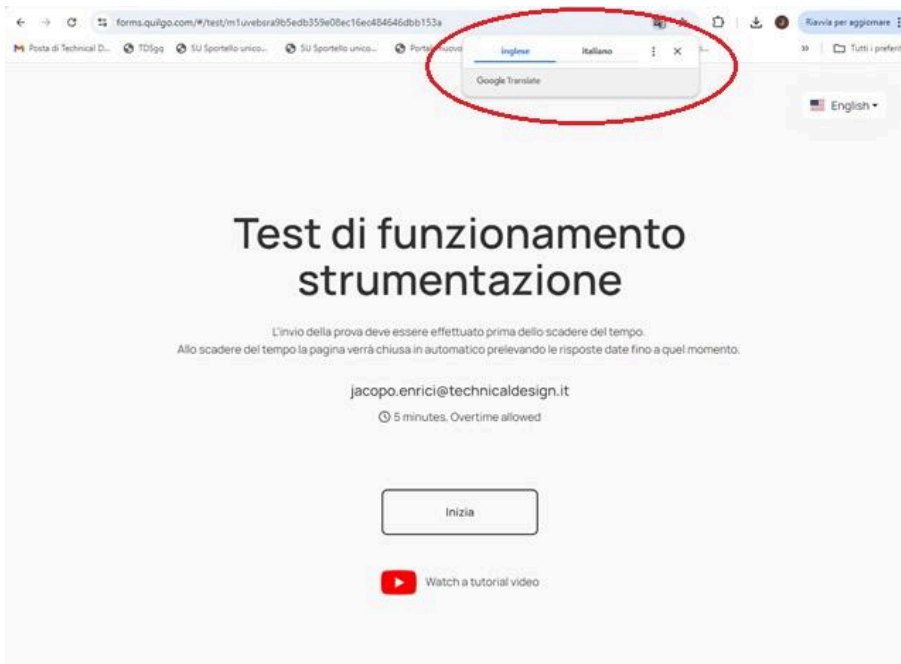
forms.quilgo.com/#/test/m1uvebsra9b5edb359e08ec16ec484646dbb153a

Riavvia per aggiornare

Posta di Technical D... TDSgq SU Sportello unico... SU Sportello unico... Portale nuovo

inglese italiano

Google Translate

Tutti i preferiti

English

Test di funzionamento strumentazione

L'invio della prova deve essere effettuato prima dello scadere del tempo.
Allo scadere del tempo la pagina verrà chiusa in automatico prelevando le risposte date fino a quel momento.

jacopo.enrici@technicaldesign.it

5 minutes, Overtime allowed

Inizia

Watch a tutorial video